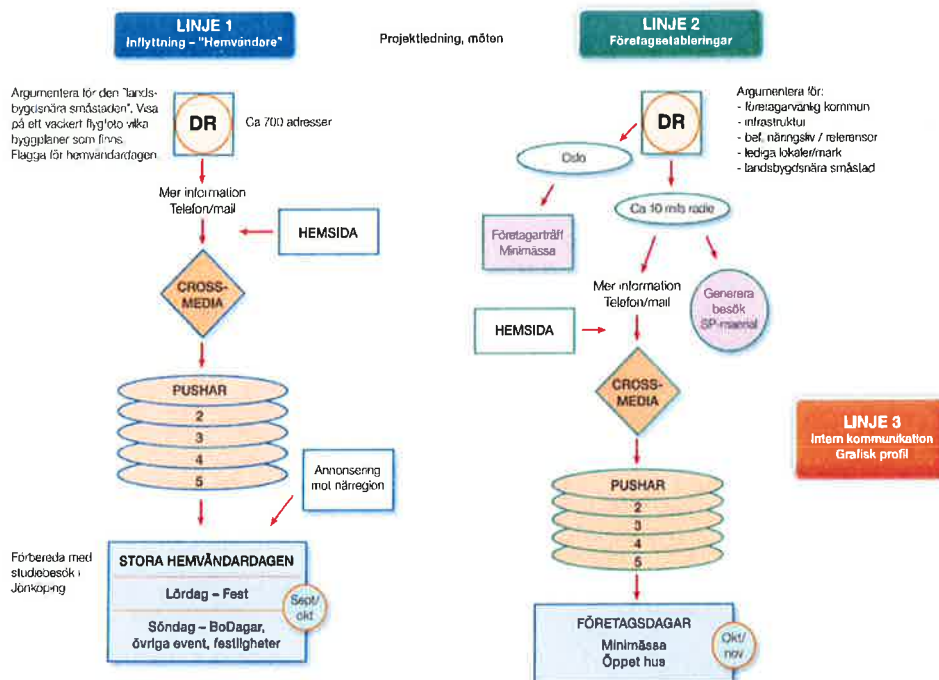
LINJE 1
Inflyttning – "Hemvändare"

Projektledning, möten

LINJE 2
Företagsetableringar

Argumentera för den "landsbygdsnära småstaden". Visa på ett vackert flygfoto vilka byggplaner som finns. Flagga för hemvändardagen.

DR

Ca 700 adresser

Mer information
Telefon/mail

HEMSIDA

CROSS-MEDIA

PUSHAR
2
3
4
5

Annonsering mot närregion

Förbereda med studiebesök i Jönköping

STORA HEMVÄNDARDAGEN
Lördag – Fest
Söndag – BoDagar, övriga event, festligheter

Sept/okt

Argumentera för:
- företagarvänlig kommun
- infrastruktur
- bef. näringsliv / referenser
- lediga lokaler/mark
- landsbygdsnära småstad

DR

Odo

Ca 10 mils radie

Företagarträff
Minimässa

Mer information
Telefon/mail

Generera besök
SP-material

HEMSIDA

CROSS-MEDIA

LINJE 3
Intern kommunikation
Grafisk profil

PUSHAR
2
3
4
5

FÖRETAGSDAGAR
Minimässa
Öppet hus

Okt/nov